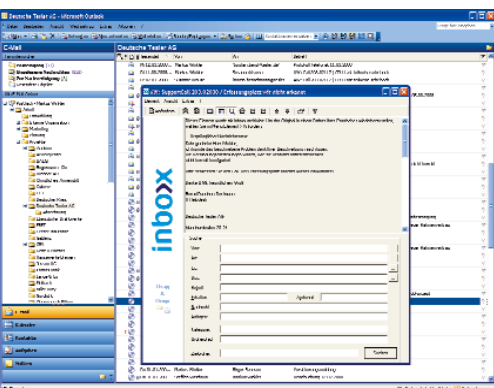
Deutsche Tester AG - Microsoft Outlook

E-Mail

Deutsche Tester AG

inboxx

AW: SupportCall 2010 / Erfassungsplatz nicht erkannt

Deutsche Tester AG

Speichern

Mail-Adresse

Abbrechen

E-Mail

Kalender

Kontakte

Aufgaben

Notizen

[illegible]